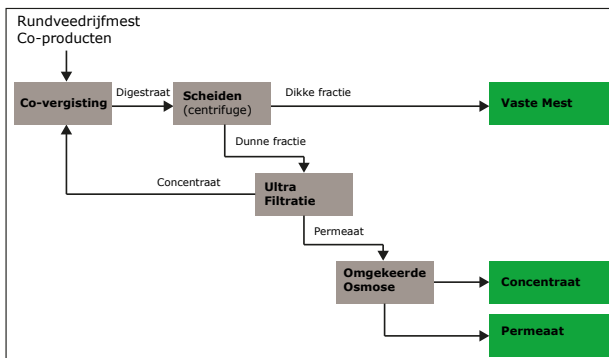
Rundveedrijfmest
Co-producten

Co-vergisting

Digestraat

Scheiden
(centrifuge)

Dikke fractie

Vaste Mest

Dunne fractie

Concentraat

Ultra
Filtratie

Permeaat

Omgekeerde
Osmose

Concentraat

Permeaat